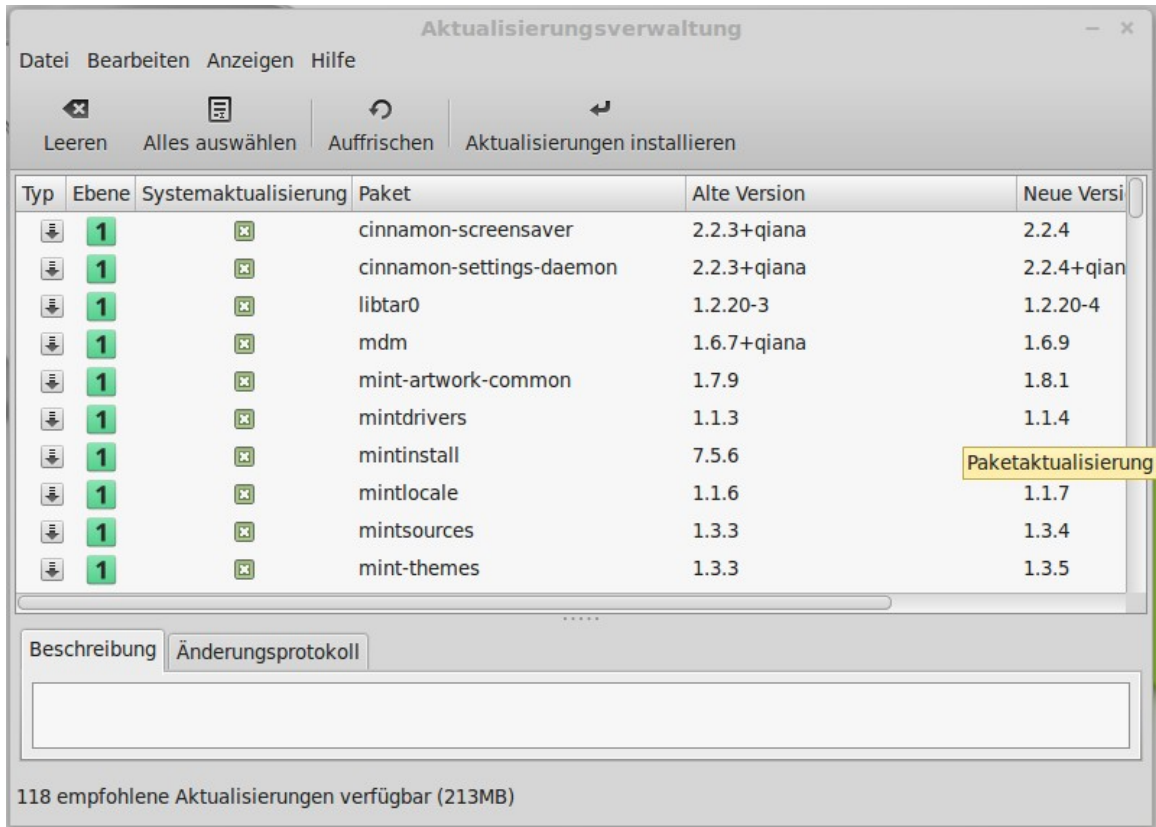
Aktualisierungsverwaltung

Datei Bearbeiten Anzeigen Hilfe

Leeren Alles auswählen Auffrischen Aktualisierungen installieren

| Typ | Ebene | Systemaktualisierung | Paket | Alte Version | Neue Versi |
|---|---|---|---|---|---|
| | 1 | | cinnamon-screensaver | 2.2.3+qiana | 2.2.4 |
| | 1 | | cinnamon-settings-daemon | 2.2.3+qiana | 2.2.4+qian |
| | 1 | | libtar0 | 1.2.20-3 | 1.2.20-4 |
| | 1 | | mdm | 1.6.7+qiana | 1.6.9 |
| | 1 | | mint-artwork-common | 1.7.9 | 1.8.1 |
| | 1 | | mintdrivers | 1.1.3 | 1.1.4 |
| | 1 | | mintinstall | 7.5.6 | |
| | 1 | | mintlocale | 1.1.6 | 1.1.7 |
| | 1 | | mintsources | 1.3.3 | 1.3.4 |
| | 1 | | mint-themes | 1.3.3 | 1.3.5 |

Paketaktualisierung

Beschreibung Änderungsprotokoll

118 empfohlene Aktualisierungen verfügbar (213MB)